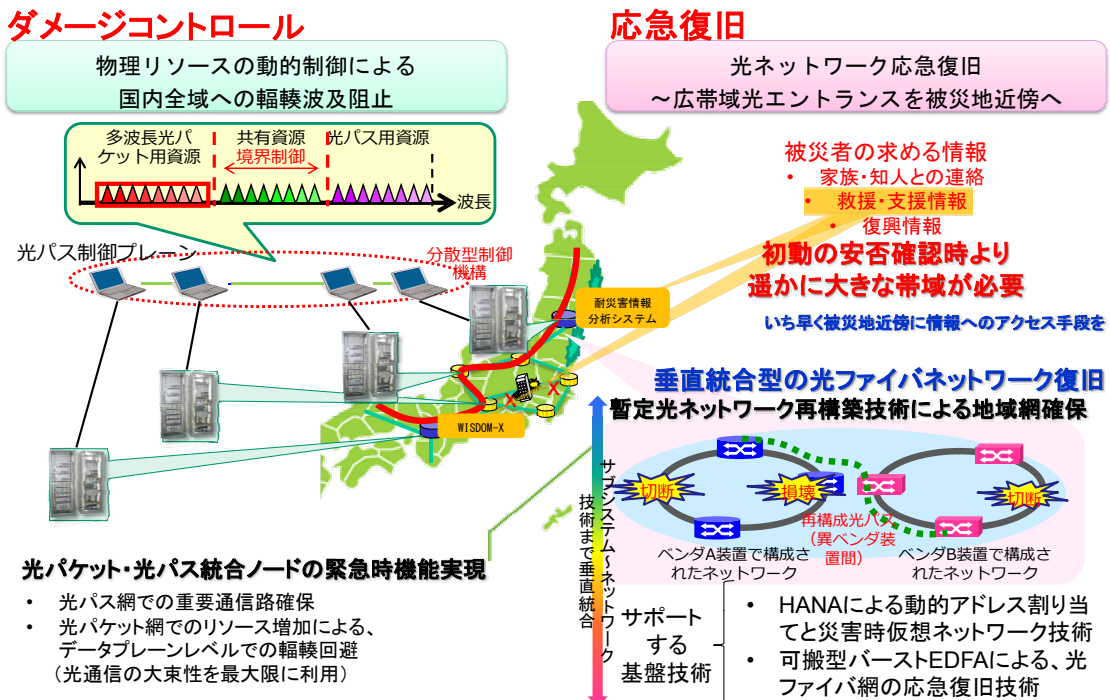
ダメージコントロール

物理リソースの動的制御による
国内全域への輻輳波及阻止

多波長光パケット用資源
共有資源
境界制御
光パス用資源
波長

光パス制御プレーン
分散型制御機構

耐災害情報分析システム
WISDOM-X

応急復旧

光ネットワーク応急復旧
～広帯域光エントランスを被災地近傍へ

被災者の求める情報
• 家族･知人との連絡
• 救援･支援情報
• 復興情報
初動の安否確認時より
遥かに大きな帯域が必要

いち早く被災地近傍に情報へのアクセス手段を

垂直統合型の光ファイバネットワーク復旧
暫定光ネットワーク再構築技術による地域網確保

切断
損壊
切断
再構成光パス
(異ベンダ装置間)
ベンダA装置で構成されたネットワーク
ベンダB装置で構成されたネットワーク

サブシステム～ネットワーク技術まで垂直統合

光パケット･光パス統合ノードの緊急時機能実現
• 光パス網での重要通信路確保
• 光パケット網でのリソース増加による、データプレーンレベルでの輻輳回避
(光通信の大束性を最大限に利用)

サポートする基盤技術
• HANAによる動的アドレス割り当てと災害時仮想ネットワーク技術
• 可搬型バーストEDFAによる、光ファイバ網の応急復旧技術